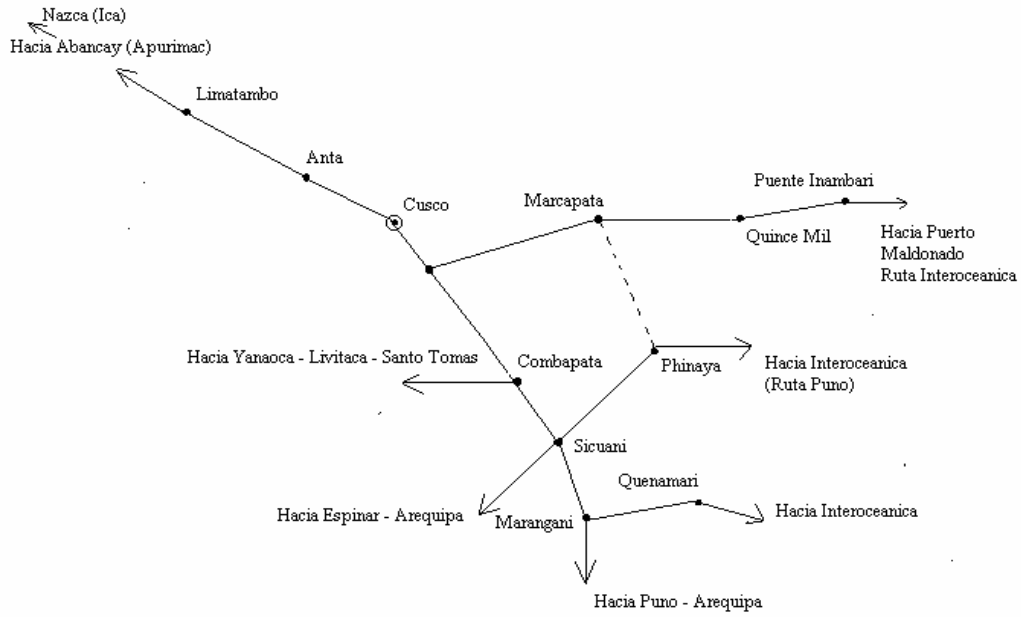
Nazca (Ica)
Hacia Abancay (Apurimac)

Limatambo

Anta

Cusco

Marcapata

Puente Inambari

Quince Mil

Hacia Puerto Maldonado Ruta Interoceanica

Hacia Yanaoca - Livitaca - Santo Tomas

Combapata

Phinaya

Hacia Interoceanica (Ruta Puno)

Sicuani

Quenamari

Hacia Espinar - Arequipa

Marangani

Hacia Interoceanica

Hacia Puno - Arequipa